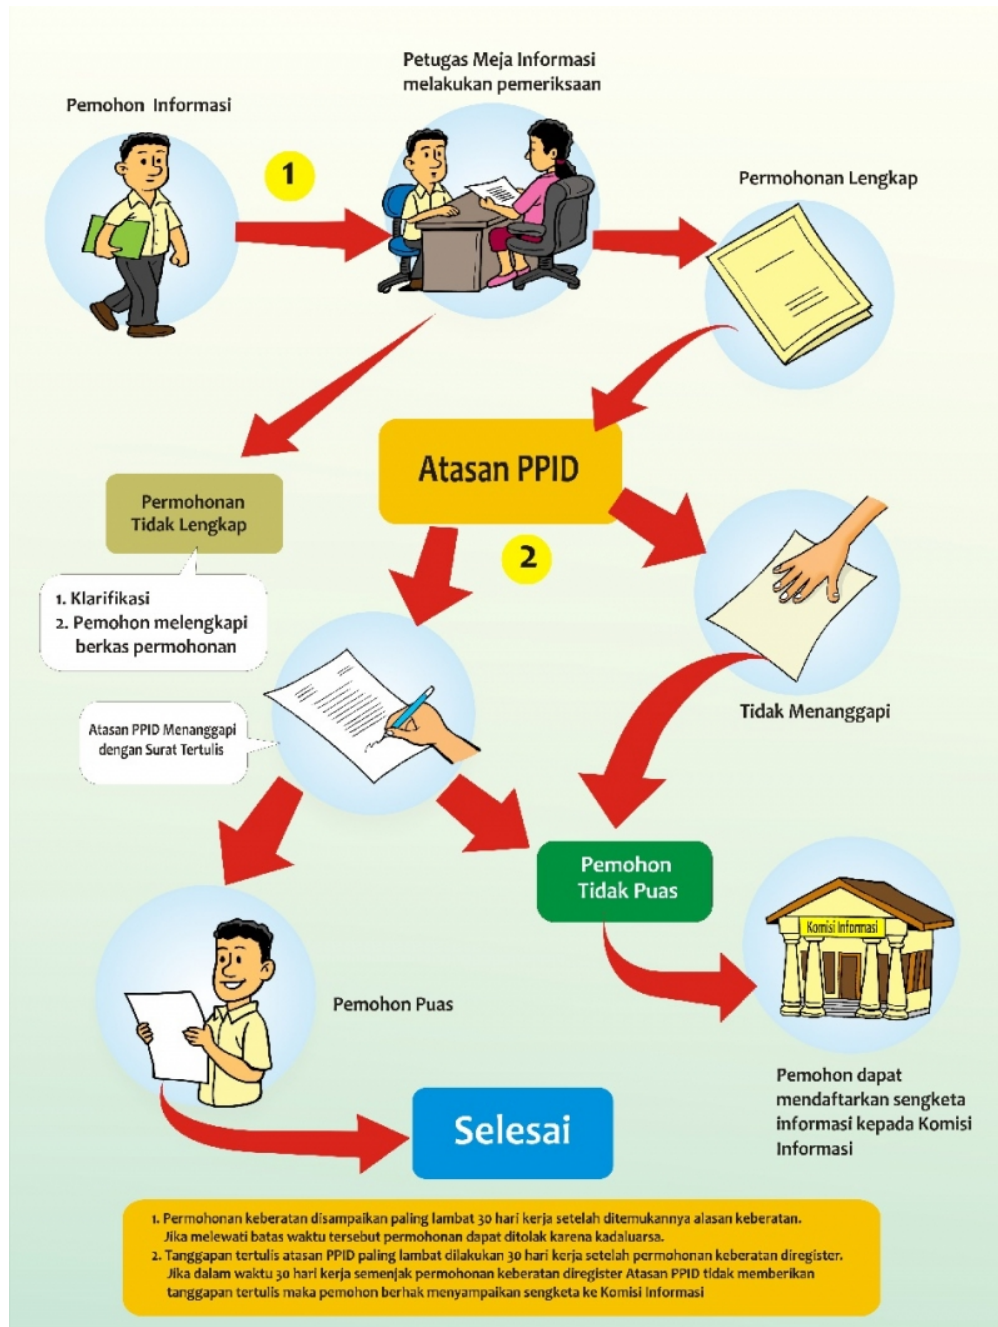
Pemohon Informasi

Petugas Meja Informasi melakukan pemeriksaan

1

Permohonan Lengkap

Atasan PPID

Permohonan Tidak Lengkap

2

1. Klarifikasi
2. Pemohon melengkapi berkas permohonan

Tidak Menanggapi

Atasan PPID Menanggapi dengan Surat Tertulis

Pemohon Tidak Puas

Komisi Informasi

Pemohon Puas

Pemohon dapat mendaftarkan sengketa informasi kepada Komisi Informasi

Selesai

1. Permohonan keberatan disampaikan paling lambat 30 hari kerja setelah ditemukannya alasan keberatan. Jika melewati batas waktu tersebut permohonan dapat ditolak karena kadaluarsa.
2. Tanggapan tertulis atasan PPID paling lambat dilakukan 30 hari kerja setelah permohonan keberatan diregister. Jika dalam waktu 30 hari kerja semenjak permohonan keberatan diregister Atasan PPID tidak memberikan tanggapan tertulis maka pemohon berhak menyampaikan sengketa ke Komisi Informasi